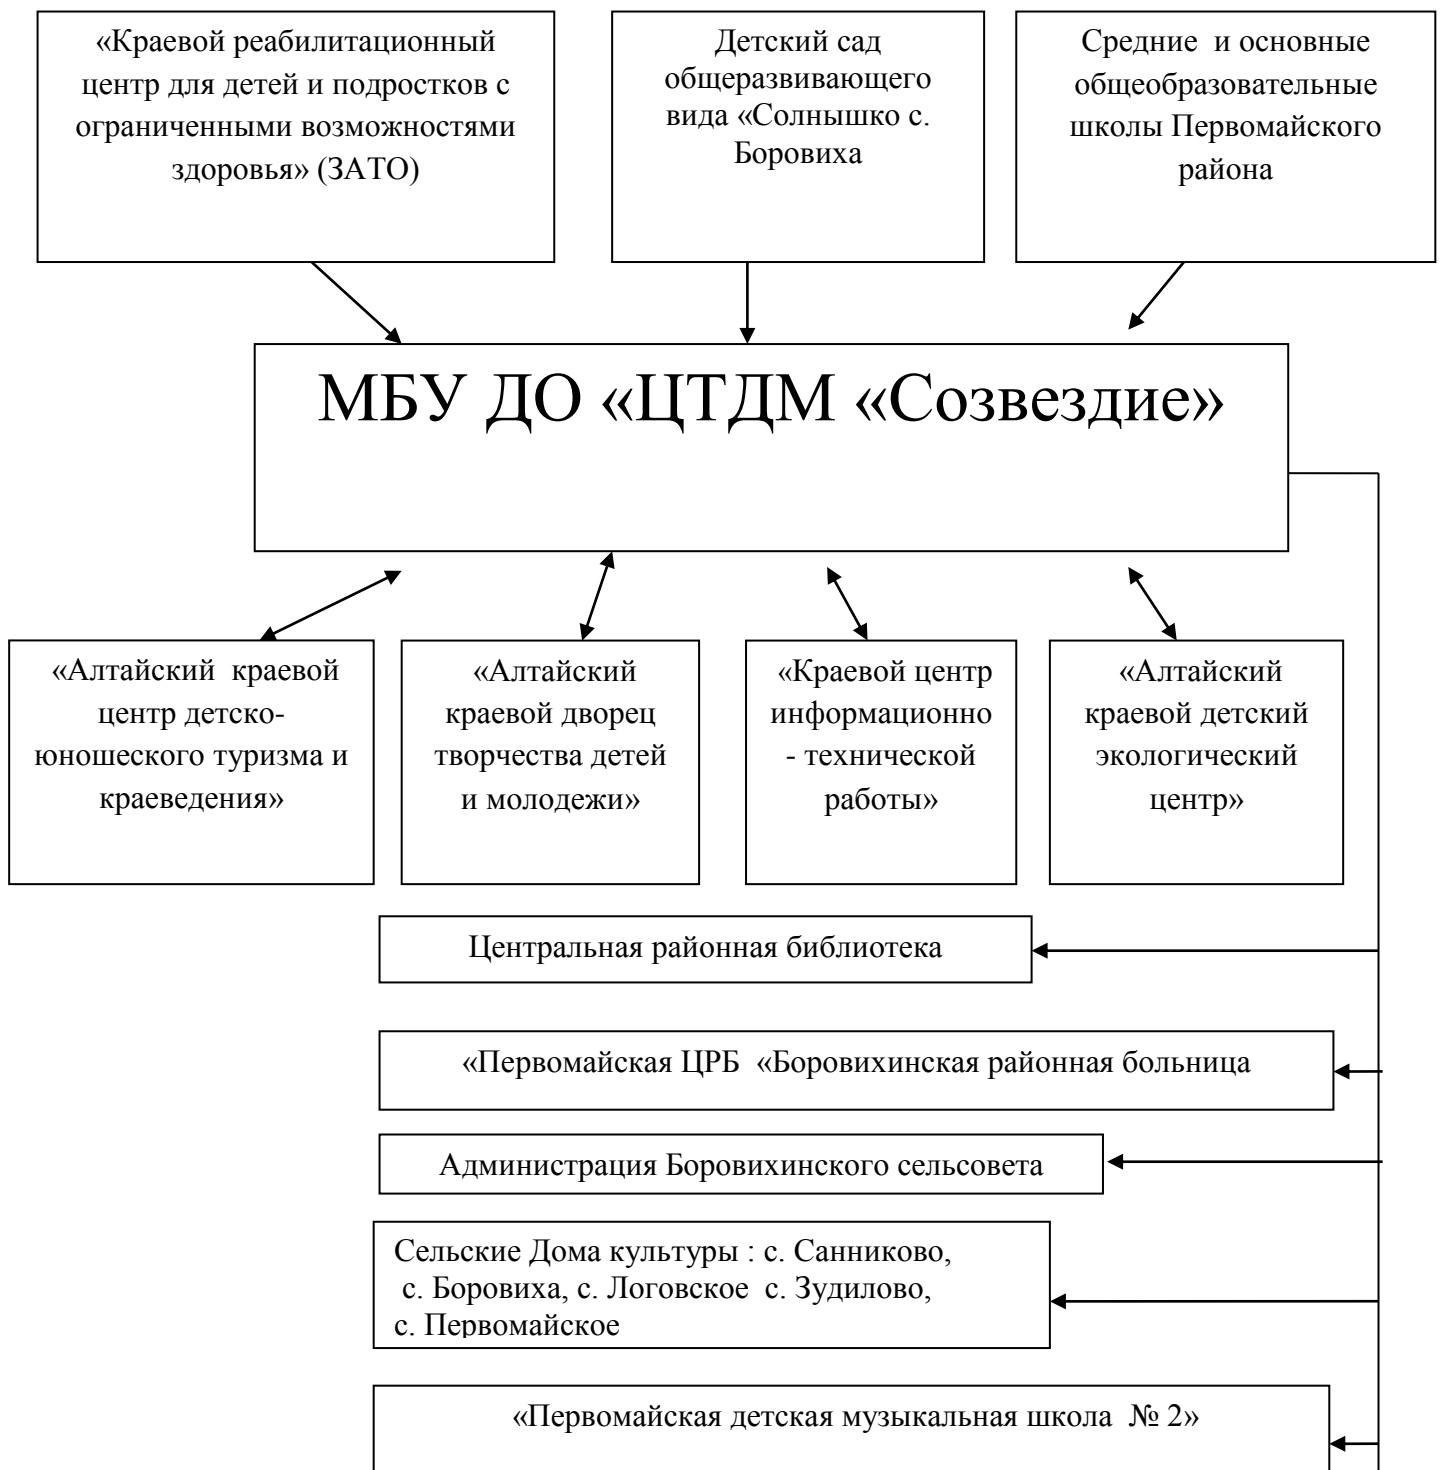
«Краевой реабилитационный центр для детей и подростков с ограниченными возможностями здоровья» (ЗАТО)

Детский сад общеразвивающего вида «Солнышко с. Боровиха

Средние и основные общеобразовательные школы Первомайского района

МБУ ДО «ЦТДМ «Созвездие»

«Алтайский краевой центр детско-юношеского туризма и краеведения»

«Алтайский краевой дворец творчества детей и молодежи»

«Краевой центр информационно - технической работы»

«Алтайский краевой детский экологический центр»

Центральная районная библиотека

«Первомайская ЦРБ «Боровихинская районная больница

Администрация Боровихинского сельсовета

Сельские Дома культуры : с. Санниково, с. Боровиха, с. Логовское с. Зудилово, с. Первомайское

«Первомайская детская музыкальная школа № 2»